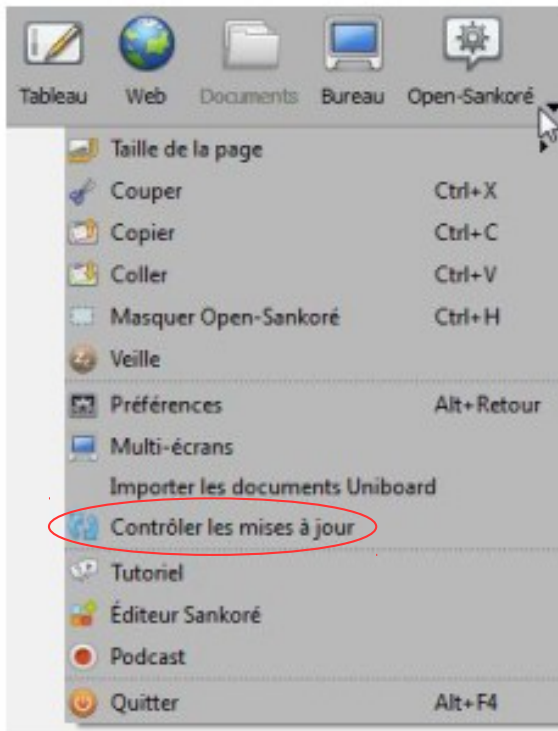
Tableau Web Documents Bureau Open-Sankoré

| | |
|---|---|
| Taille de la page | |
| Couper | Ctrl+X |
| Copier | Ctrl+C |
| Coller | Ctrl+V |
| Masquer Open-Sankoré | Ctrl+H |
| Veille | |
| Préférences | Alt+Retour |
| Multi-écrans | |
| Importer les documents Uniboard | |
| Contrôler les mises à jour | |
| Tutoriel | |
| Éditeur Sankoré | |
| Podcast | |
| Quitter | Alt+F4 |